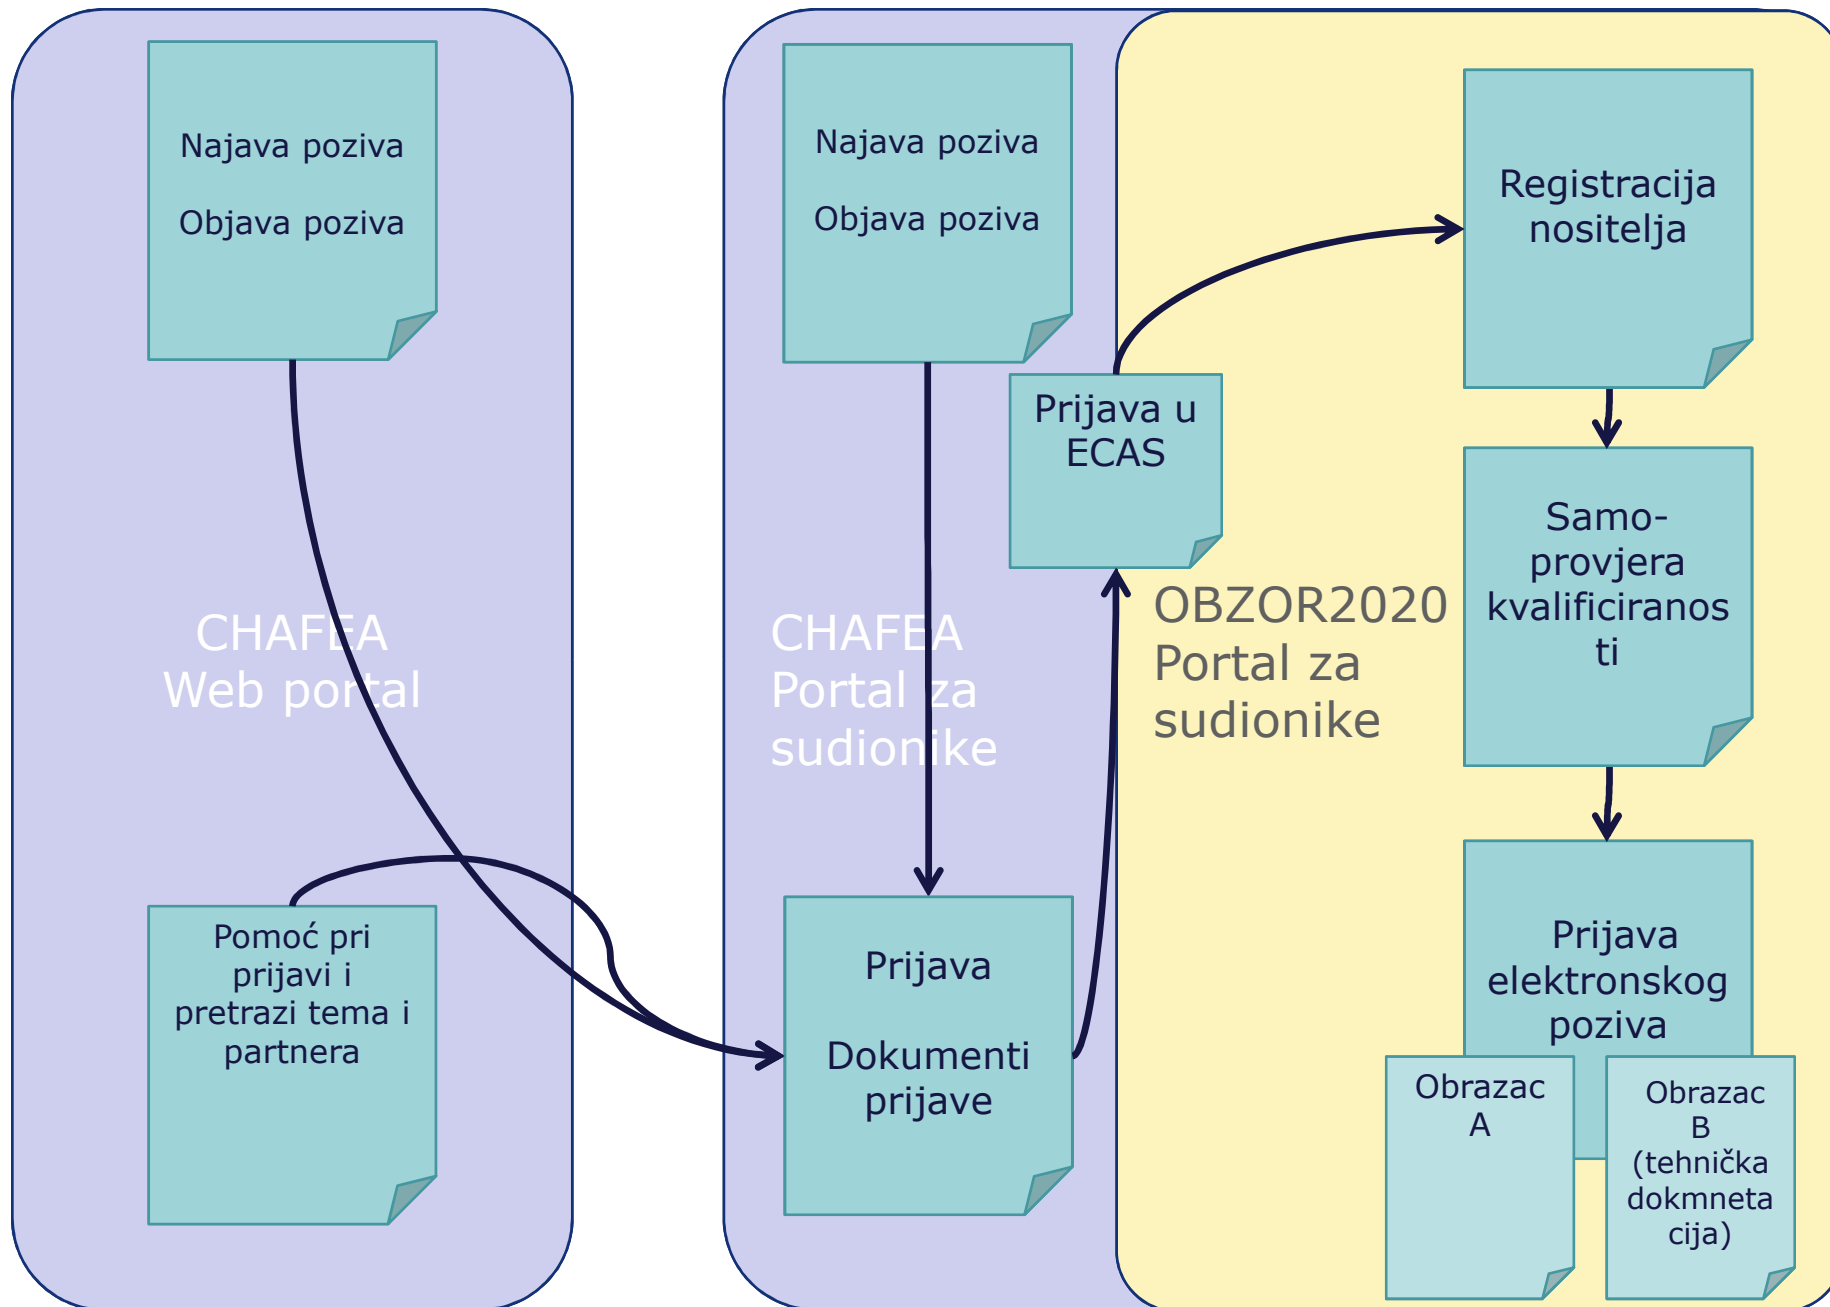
Najava poziva

Objava poziva

CHAFEA
Web portal

Pomoć pri prijavi i pretrazi tema i partnera

Najava poziva

Objava poziva

CHAFEA
Portal za sudionike

Prijava

Dokumenti prijave

Prijava u ECAS

OBZOR2020
Portal za sudionike

Registracija nositelja

Samo-provjera kvalificiranosti

Prijava elektronskog poziva

Obrazac A

Obrazac B (tehnička dokmnetacija)